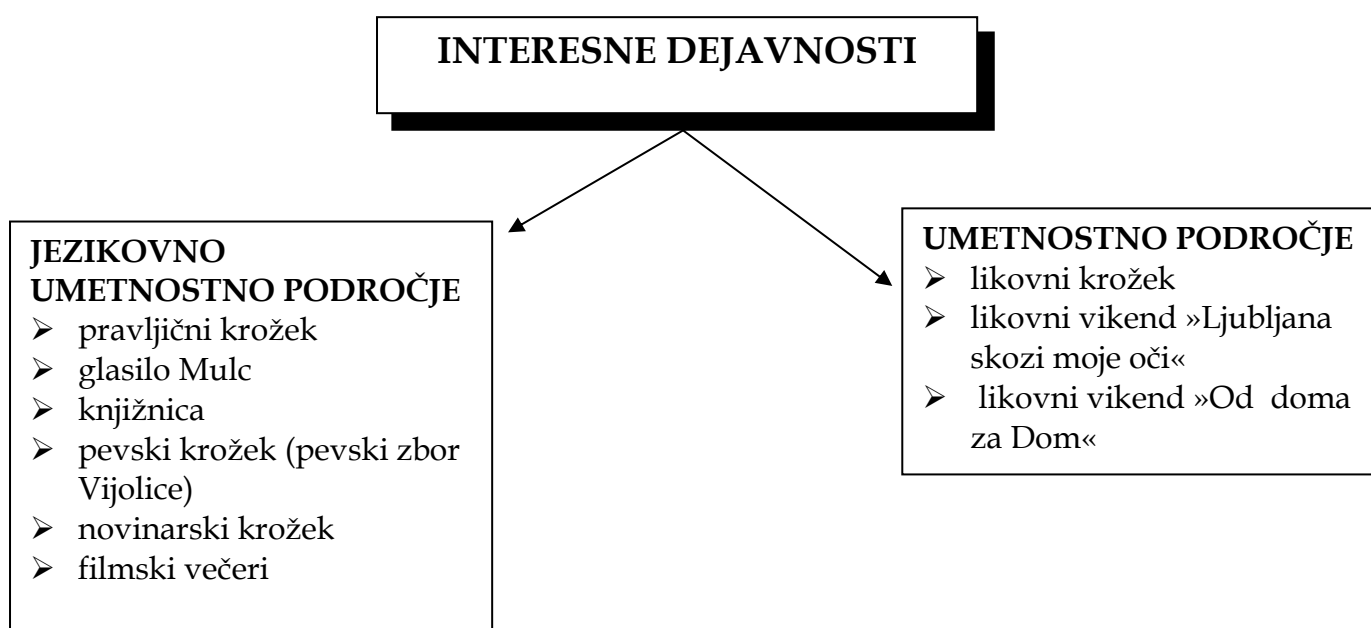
INTERESNE DEJAVNOSTI

JEZIKOVNO UMETNOSTNO PODROČJE
- pravljični krožek
- glasilo Mulc
- knjižnica
- pevski krožek (pevski zbor Vijolice)
- novinarski krožek
- filmski večeri

UMETNOSTNO PODROČJE
- likovni krožek
- likovni vikend »Ljubljana skozi moje oči«
- likovni vikend »Od doma za Dom«